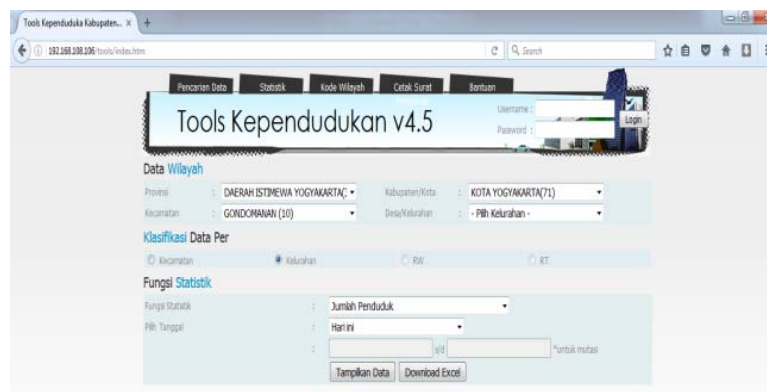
Tools Kependuduka Kabupaten... ×  +

192.168.108.106/tools/index.htm

Search

Pencarian Data  Statistik  Kode Wilayah  Cetak Surat  Bantuan

Tools Kependudukan v4.5

Username :
Pasword :
Login

Data Wilayah

Provinsi : DAERAH ISTIMEWA YOGYAKARTA( ▾  Kabupaten/Kota : KOTA YOGYAKARTA(71) ▾
Kecamatan : GONDOMANAN (10) ▾  Desa/Kelurahan : - Pilih Kelurahan - ▾

Klasifikasi Data Per

Kecamatan  Kelurahan  RW  RT

Fungsi Statistik

Fungsi Statistik : Jumlah Penduduk ▾
Pilih Tanggal : Hari ini ▾
: s/d *untuk mutasi

Tampilkan Data  Download Excel